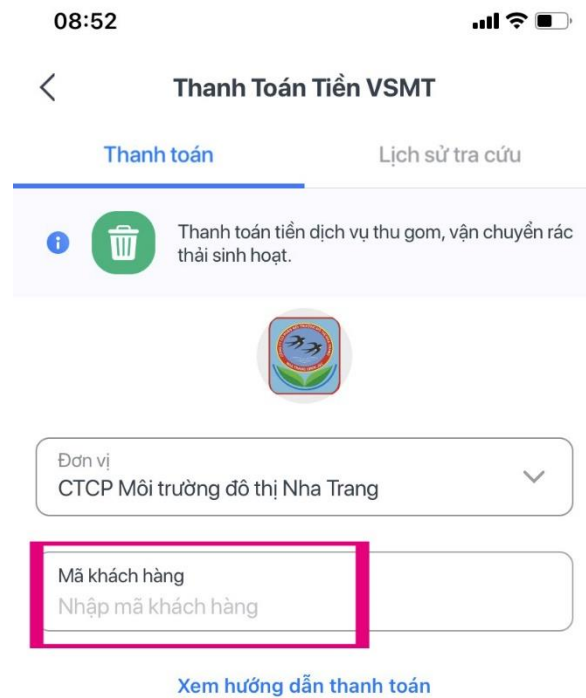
08:52

Thanh Toán Tiền VSMT

Thanh toán

Lịch sử tra cứu

Thanh toán tiền dịch vụ thu gom, vận chuyển rác thải sinh hoạt.

Đơn vị
CTCP Môi trường đô thị Nha Trang

Mã khách hàng
Nhập mã khách hàng

Xem hướng dẫn thanh toán